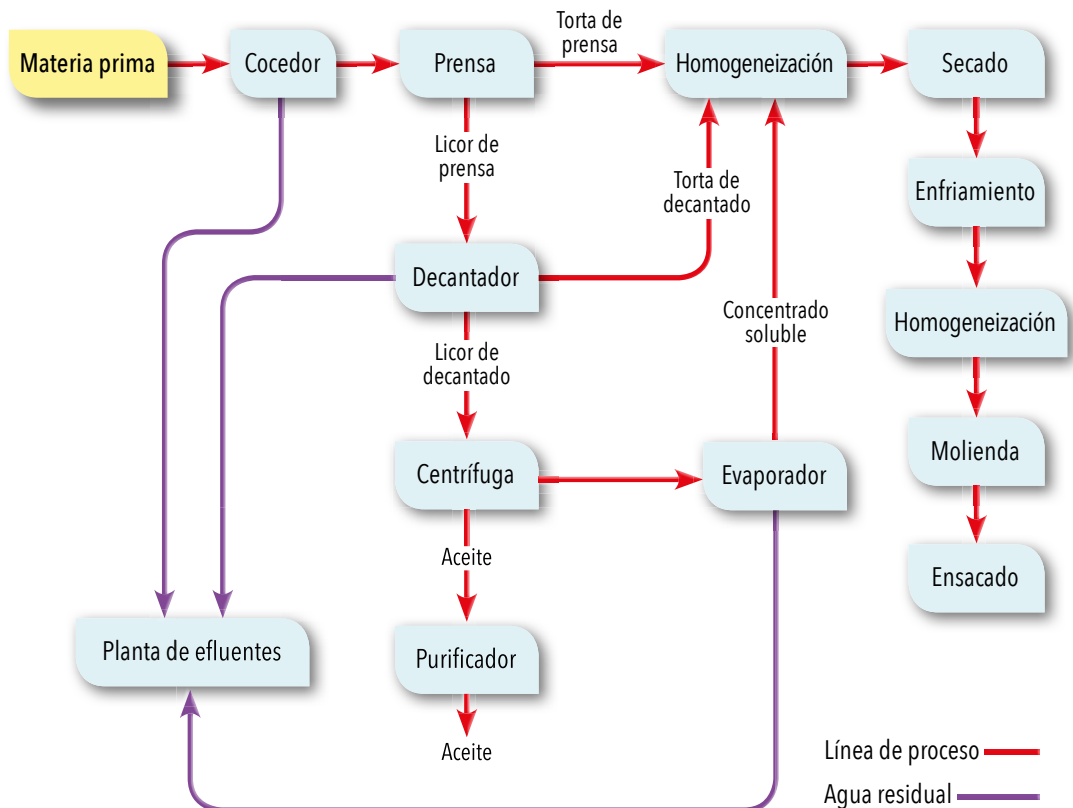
Materia prima

Cocedor

Prensa

Torta de prensa

Homogeneización

Secado

Licor de prensa

Torta de decantado

Enfriamiento

Decantador

Concentrado soluble

Homogeneización

Licor de decantado

Molienda

Centrífuga

Evaporador

Ensacado

Aceite

Planta de efluentes

Purificador

Aceite

Línea de proceso

Agua residual